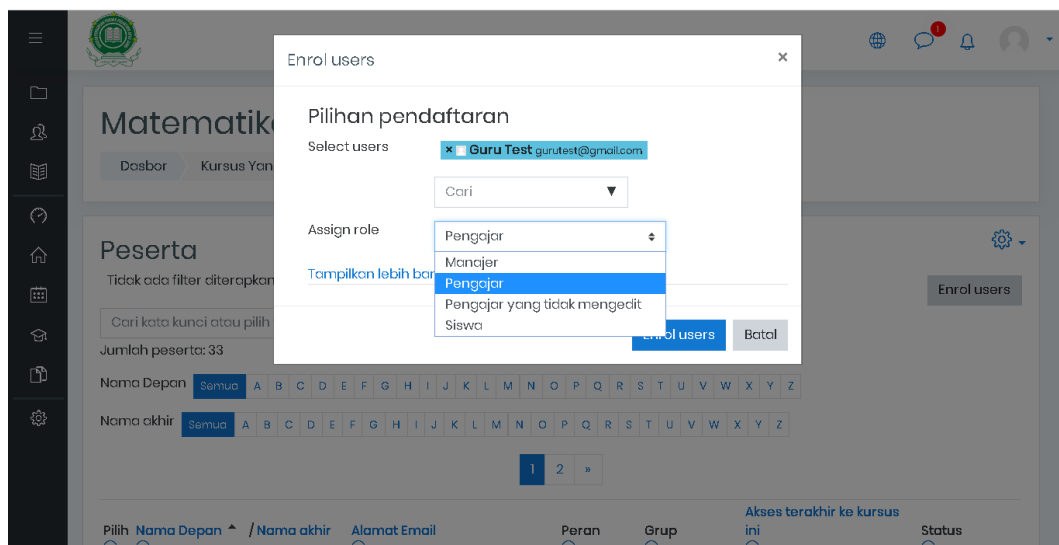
Matematik

Dasbor Kursus Yan

Peserta

Tidak ada filter diterapkan

Cari kata kunci atau pilih

Jumlah peserta: 33

Nama Depan Semua A B C D E F G H I J K L M N O P Q R S T U V W X Y Z

Nama akhir Semua A B C D E F G H I J K L M N O P Q R S T U V W X Y Z

1 2 »

Pilih Nama Depan / Nama akhir Alamat Email Peran Grup Akses terakhir ke kursus ini Status

Enrol users

Enrol users ×

Pilihan pendaftaran

Select users × Guru Test gurutest@gmail.com

Cari

Assign role Pengajar

Manajer
Pengajar
Pengajar yang tidak mengedit
Siswa

Tampilkan lebih ban

Enrol users Batal